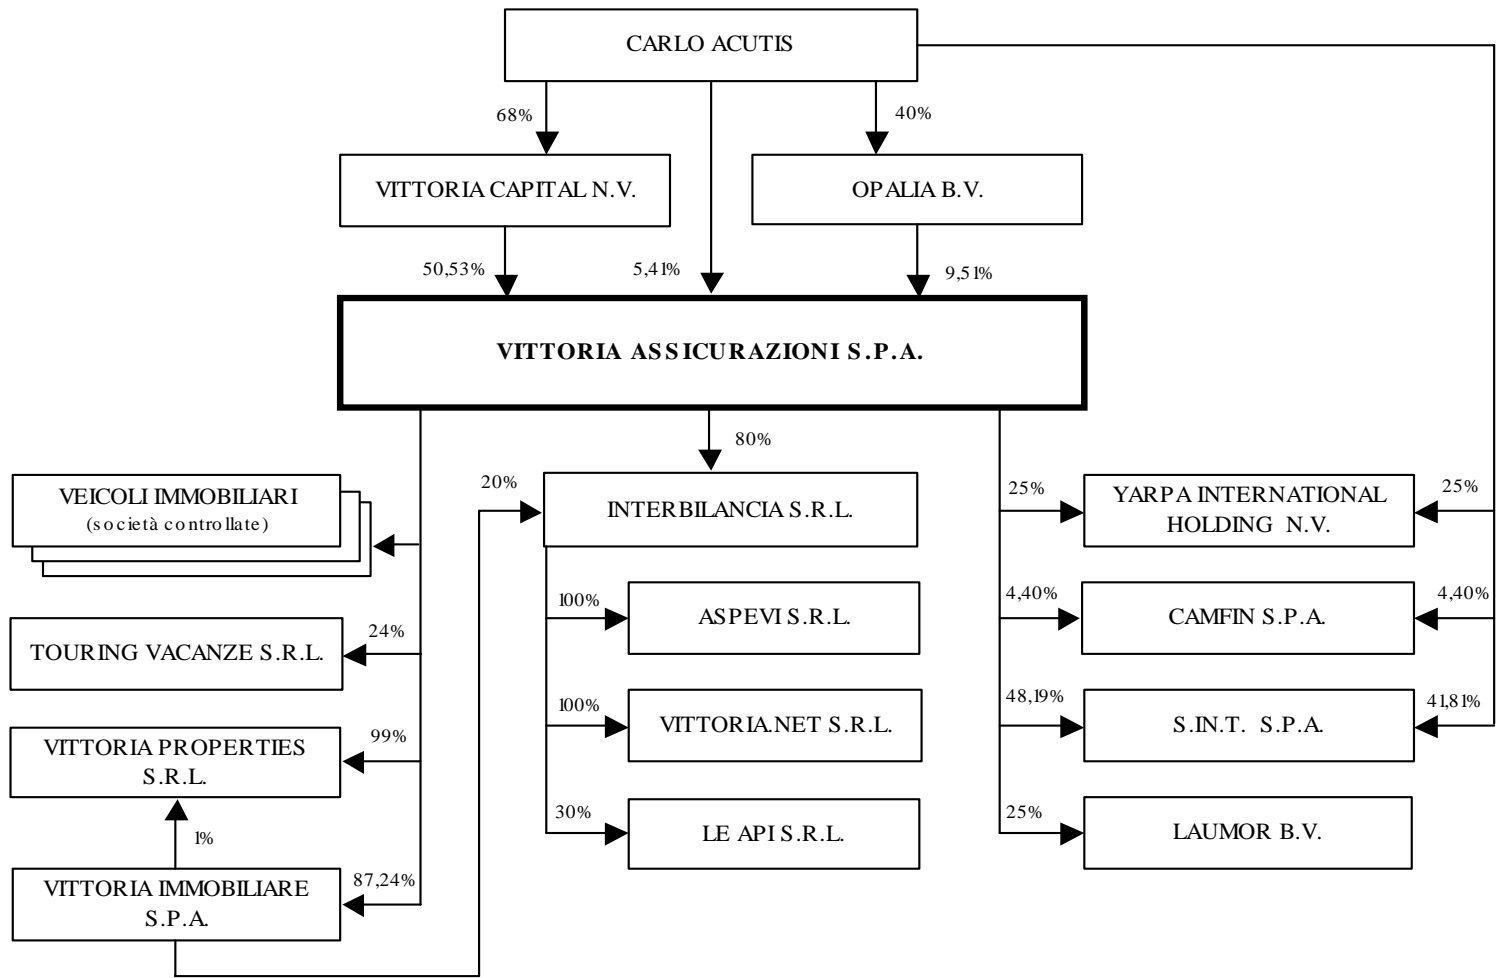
CARLO ACUTIS

68%

40%

VITTORIA CAPITAL N.V.

OPALIA B.V.

50,53%

5,41%

9,51%

VITTORIA ASSICURAZIONI S.P.A.

80%

VEICOLI IMMOBILIARI (società controllate)

20%

INTERBILANCIA S.R.L.

25%

YARPA INTERNATIONAL HOLDING N.V.

25%

TOURING VACANZE S.R.L.

24%

100%

ASPEVI S.R.L.

4,40%

CAMFIN S.P.A.

4,40%

VITTORIA PROPERTIES S.R.L.

99%

100%

VITTORIA.NET S.R.L.

48,19%

S.IN.T. S.P.A.

41,81%

1%

30%

LE API S.R.L.

25%

LAUMOR B.V.

VITTORIA IMMOBILIARE S.P.A.

87,24%